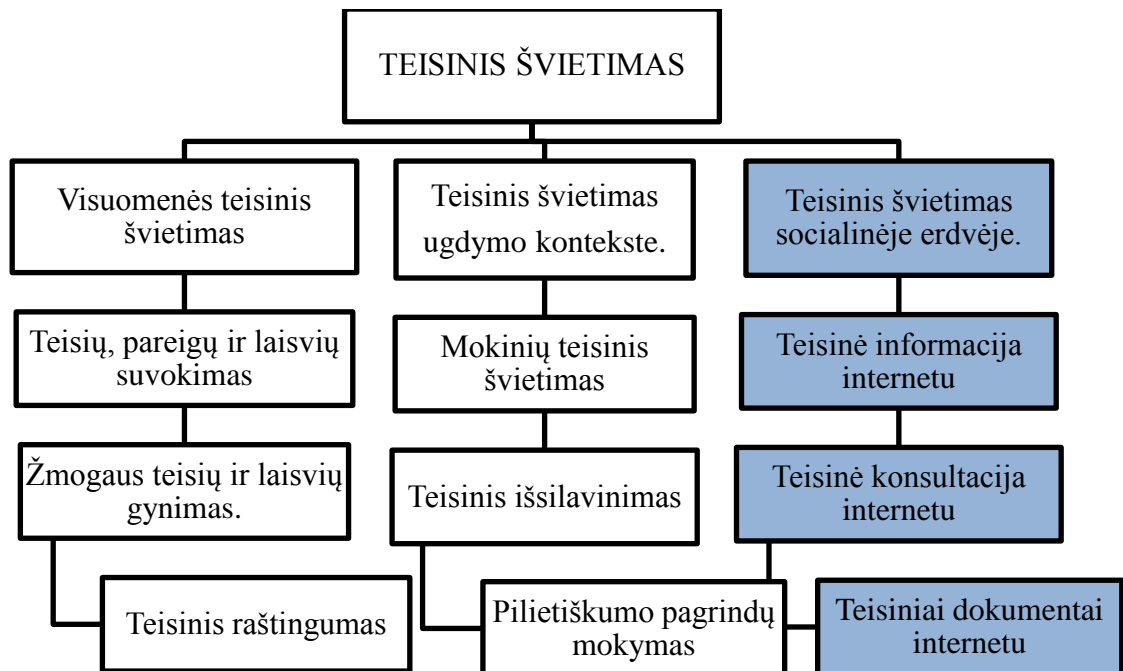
TEISINIS ŠVIETIMAS

Visuomenės teisinis švietimas

Teisių, pareigų ir laisvių suvokimas

Žmogaus teisių ir laisvių gynimas.

Teisinis raštingumas

Teisinis švietimas ugdymo kontekste.

Mokinių teisinis švietimas

Teisinis išsilavinimas

Pilietiškumo pagrindų mokymas

Teisinis švietimas socialinėje erdvėje.

Teisinė informacija internetu

Teisinė konsultacija internetu

Teisiniai dokumentai internetu